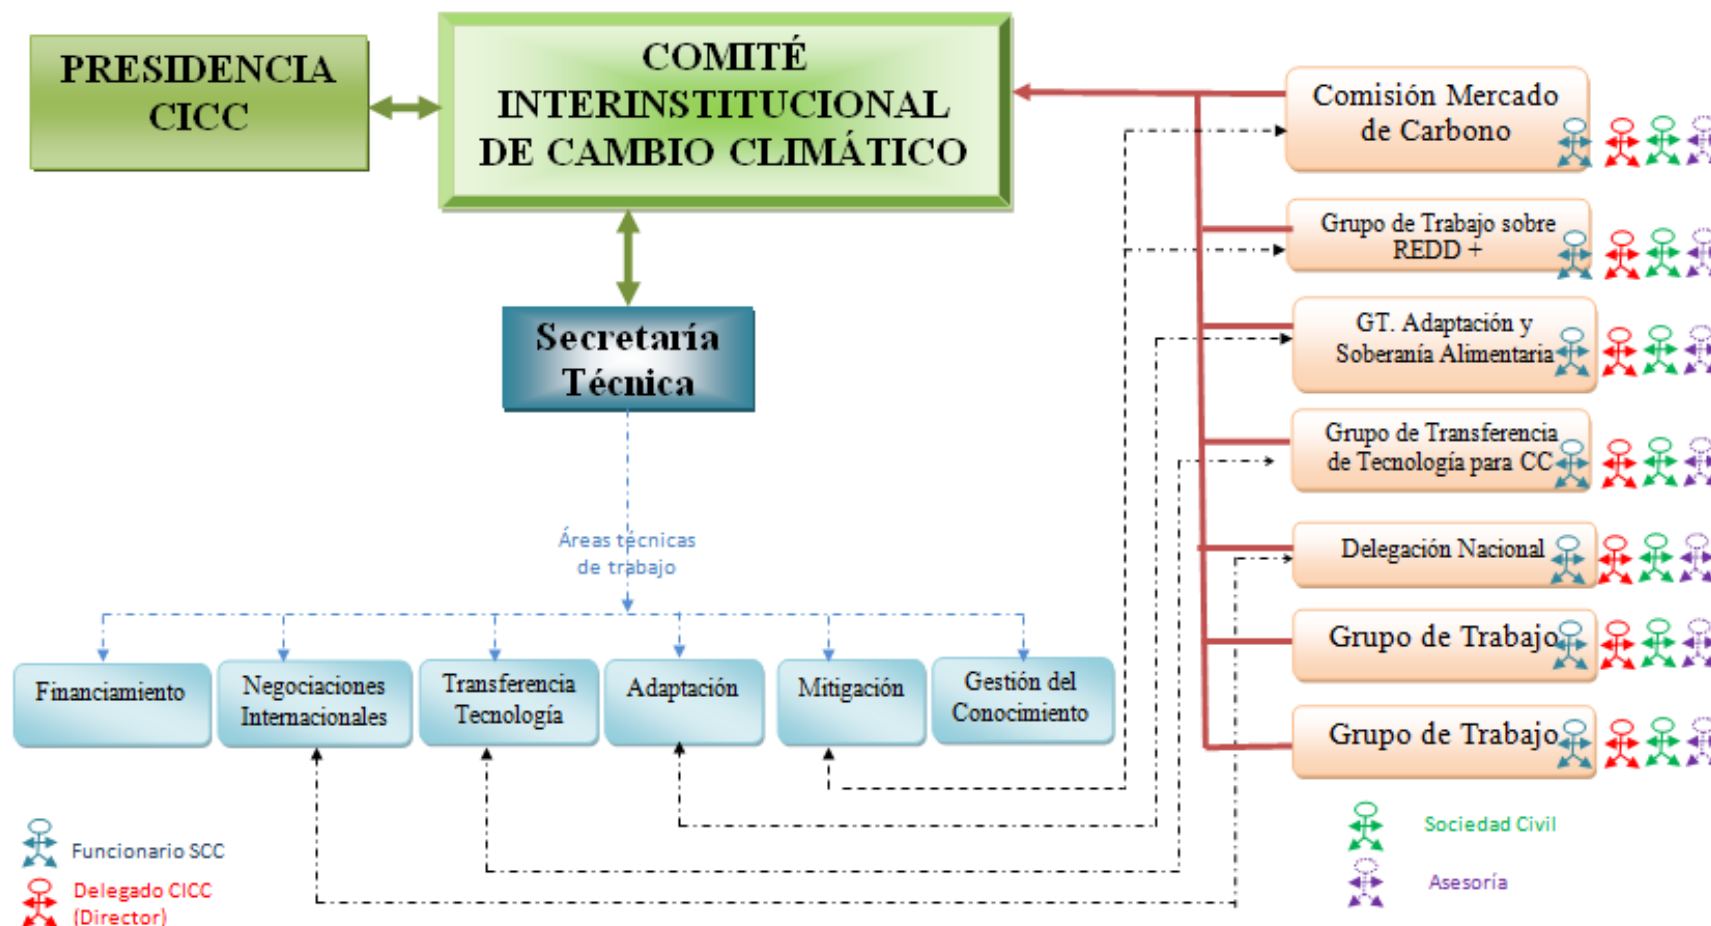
PRESIDENCIA CICC

COMITÉ INTERINSTITUCIONAL DE CAMBIO CLIMÁTICO

Secretaría Técnica

Áreas técnicas de trabajo

Financiamiento

Negociaciones Internacionales

Transferencia Tecnología

Adaptación

Mitigación

Gestión del Conocimiento

Comisión Mercado de Carbono

Grupo de Trabajo sobre REDD +

GT. Adaptación y Soberanía Alimentaria

Grupo de Transferencia de Tecnología para CC

Delegación Nacional

Grupo de Trabajo

Grupo de Trabajo

Funcionario SCC

Delegado CICC (Director)

Sociedad Civil

Asesoría